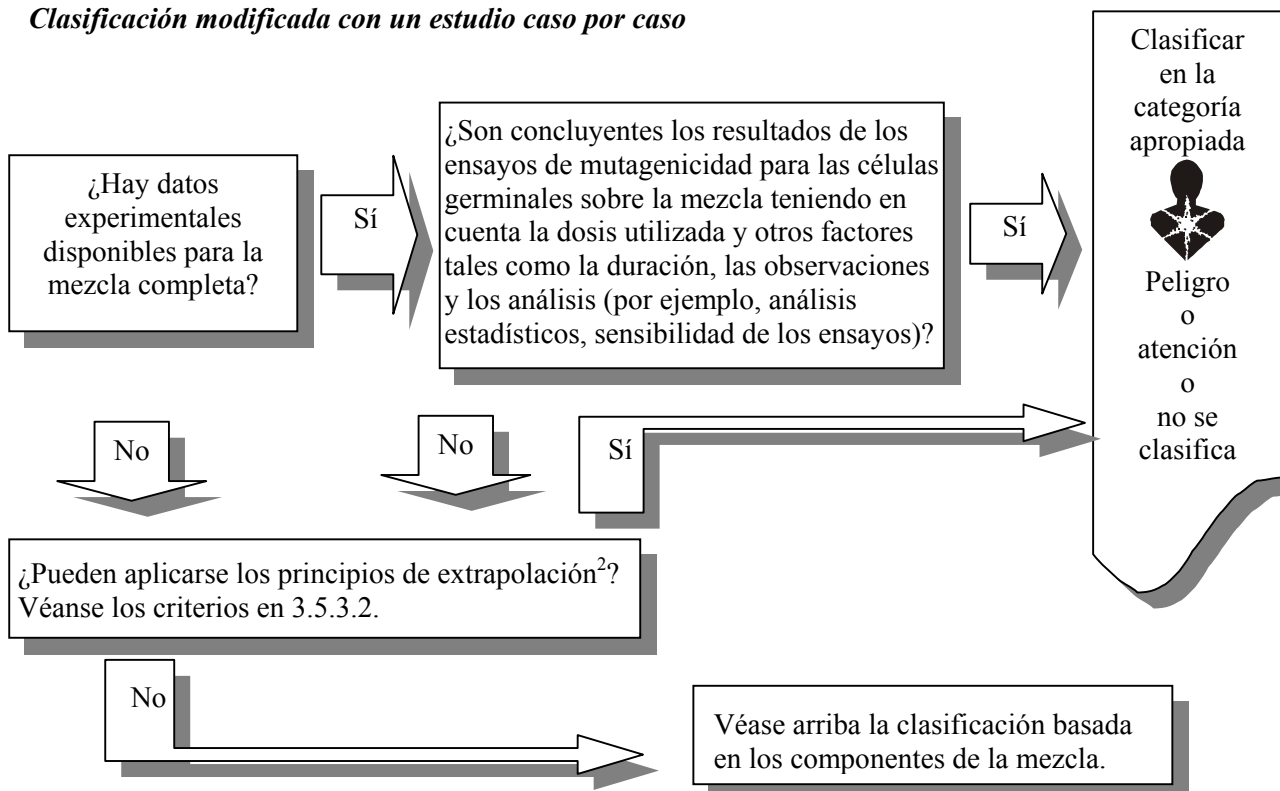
*Clasificación modificada con un estudio caso por caso*

¿Hay datos experimentales disponibles para la mezcla completa?

Sí

¿Son concluyentes los resultados de los ensayos de mutagenicidad para las células germinales sobre la mezcla teniendo en cuenta la dosis utilizada y otros factores tales como la duración, las observaciones y los análisis (por ejemplo, análisis estadísticos, sensibilidad de los ensayos)?

Sí

Clasificar en la categoría apropiada

Peligro o atención o no se clasifica

No

No

Sí

¿Pueden aplicarse los principios de extrapolación$^2$? Véanse los criterios en 3.5.3.2.

No

Véase arriba la clasificación basada en los componentes de la mezcla.